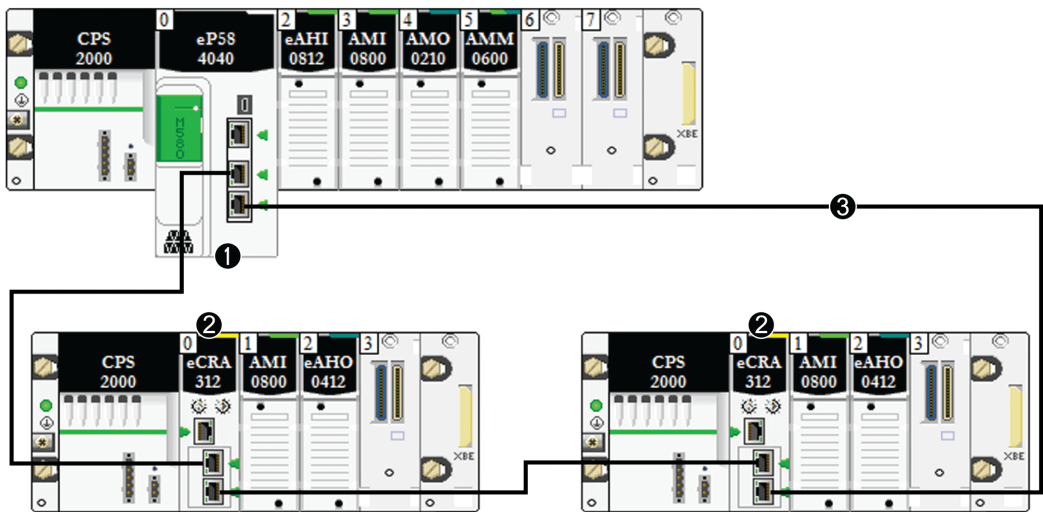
CPS 2000

0 eP58 4040

M580

2 eAHI 0812

3 AMI 0800

4 AMO 0210

5 AMM 0600

6

7

XBE

❶

❸

❷

CPS 2000

0 eCRA 312

1 AMI 0800

2 eAHO 0412

3

XBE

❷

CPS 2000

0 eCRA 312

1 AMI 0800

2 eAHO 0412

3

XBE